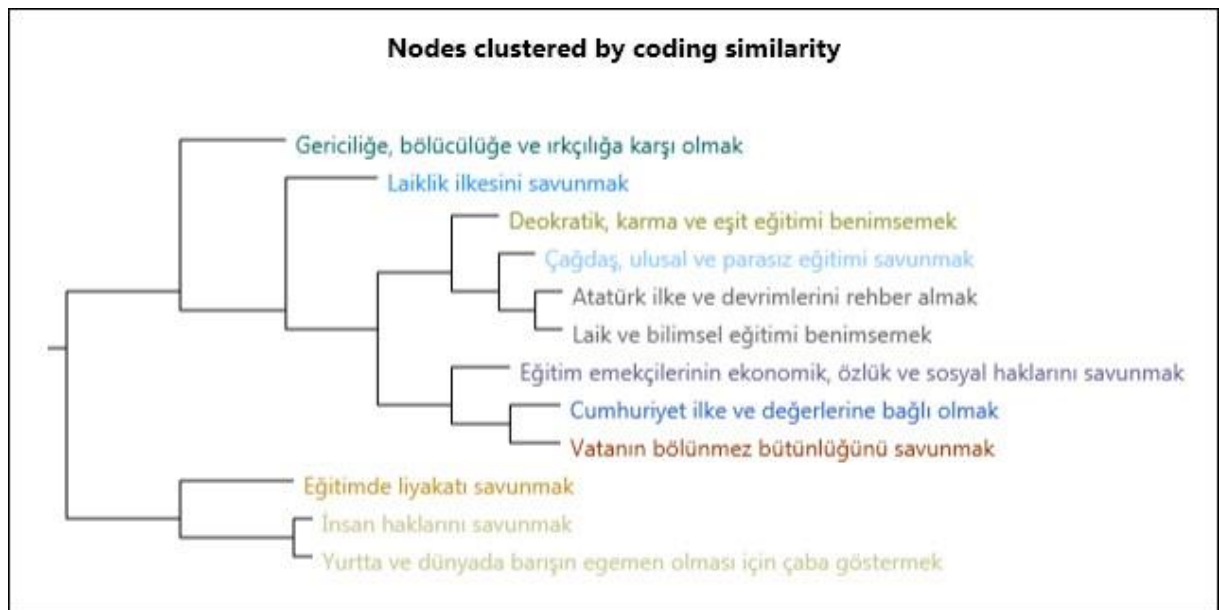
Nodes clustered by coding similarity

Gericiliğe, bölücülüğe ve ırkçılığa karşı olmak
Laiklik ilkesini savunmak
Deokratik, karma ve eşit eğitimi benimsemek
Çağdaş, ulusal ve parasız eğitimi savunmak
Atatürk ilke ve devrimlerini rehber almak
Laik ve bilimsel eğitimi benimsemek
Eğitim emekçilerinin ekonomik, özlük ve sosyal haklarını savunmak
Cumhuriyet ilke ve değerlerine bağlı olmak
Vatanın bölünmez bütünlüğünü savunmak
Eğitimde liyakatı savunmak
İnsan haklarını savunmak
Yurtta ve dünyada barışın egemen olması için çaba göstermek